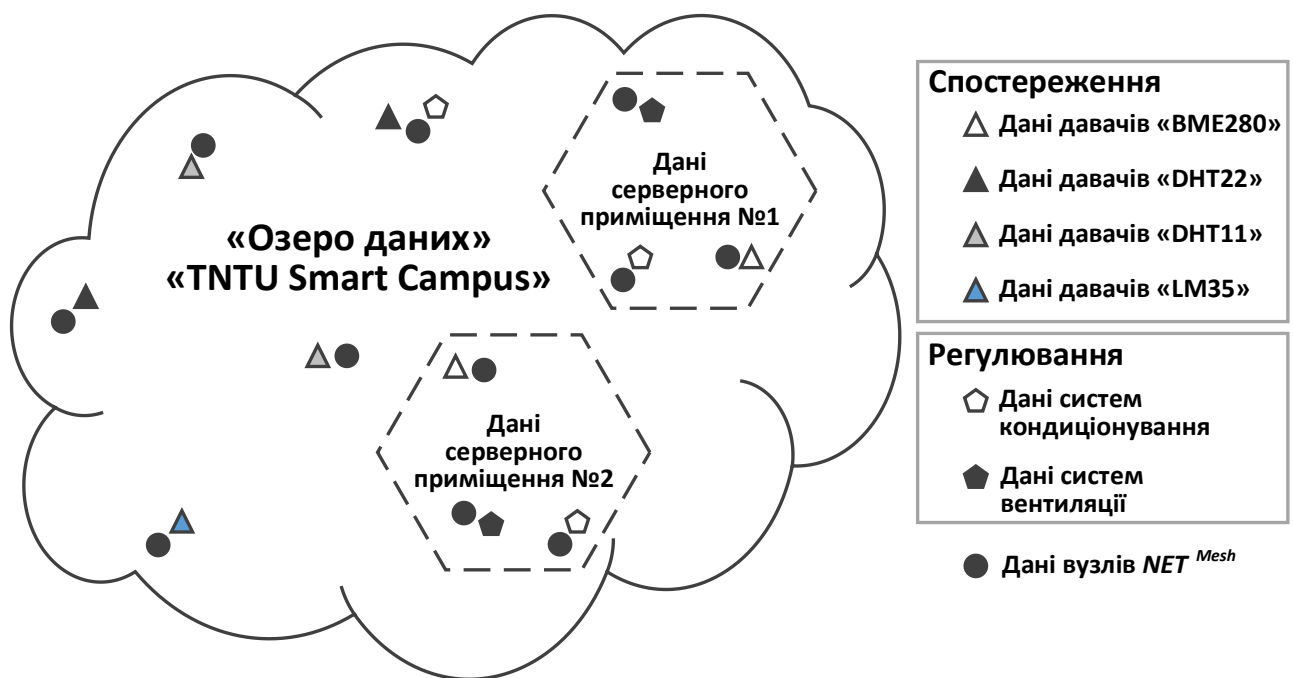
«Озеро даних»
«TNTU Smart Campus»

Дані серверного приміщення №1

Дані серверного приміщення №2

Спостереження
Дані давачів «BME280»
Дані давачів «DHT22»
Дані давачів «DHT11»
Дані давачів «LM35»

Регулювання
Дані систем кондиціонування
Дані систем вентиляції

Дані вузлів $NET^{Mesh}$